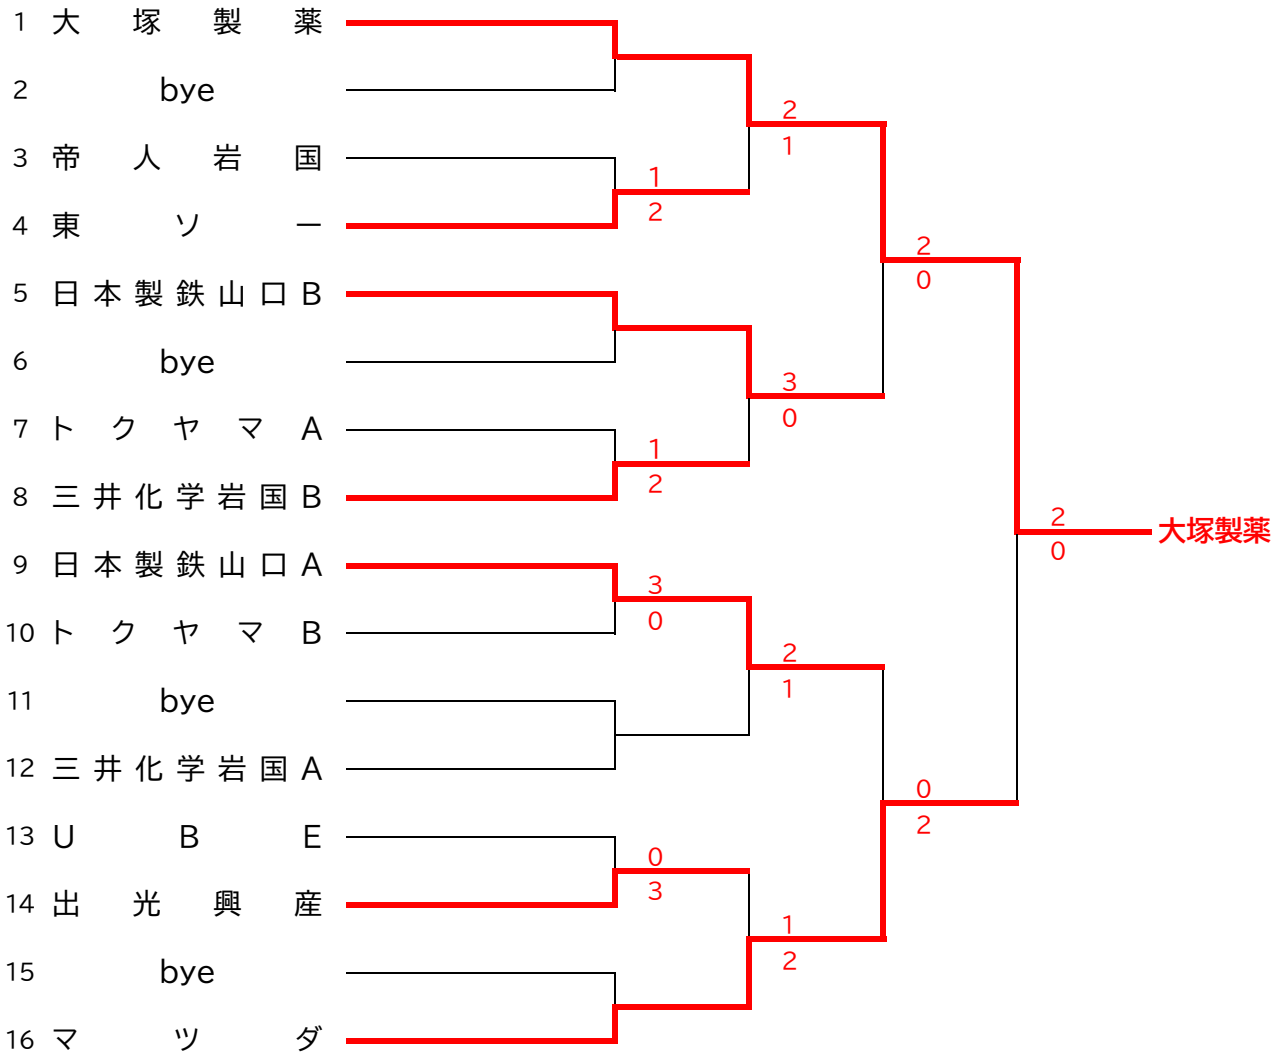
1 大塚製薬
2 bye
3 帝人岩国
4 東ソー
5 日本製鉄山口B
6 bye
7 トクヤマA
8 三井化学岩国B
9 日本製鉄山口A
10 トクヤマB
11 bye
12 三井化学岩国A
13 UBE
14 出光興産
15 bye
16 マツダ

1
2
2
1
3
0
1
2
2
0
3
0
2
1
0
3
1
2
0
2
2
0
大塚製薬